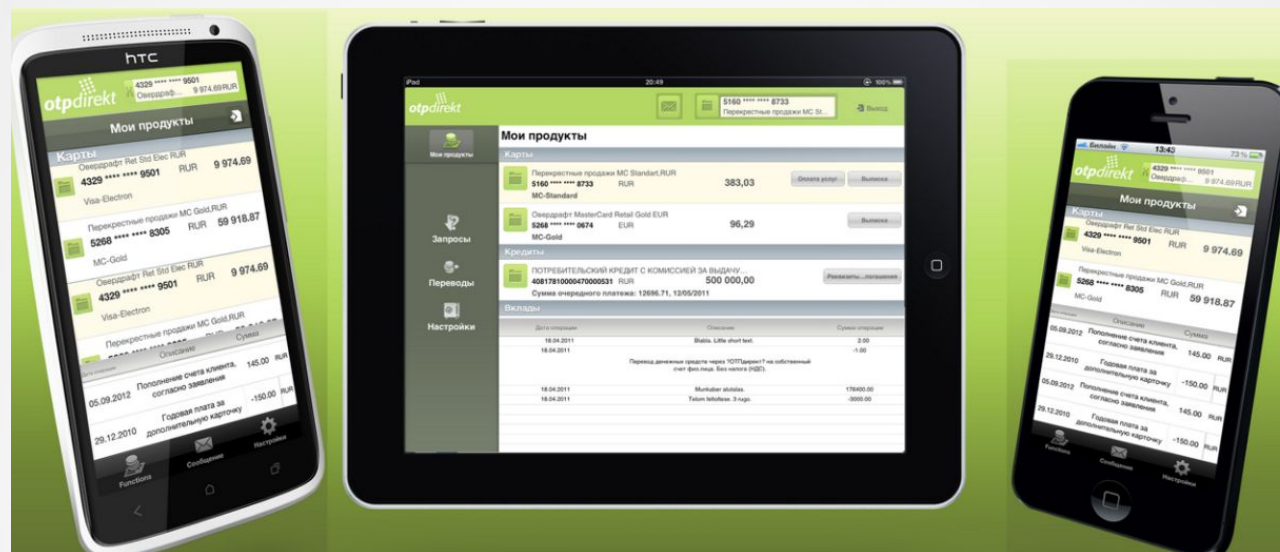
HTC

otpdirekt

4329 **** **** 9501
Овердрафт...
9 974,69

Мои продукты

Карты

Овердрафт Ret Std Elec RUR
4329 **** **** 9501 RUR 9 974.69
Visa-Electron

Перекрестные продажи MC Gold,RUR
5268 **** **** 8305 RUR 59 918.87
MC-Gold

Овердрафт Ret Std Elec RUR
4329 **** **** 9501 RUR 9 974.69
Visa-Electron

Перекрестные продажи MC Gold,RUR

Дата операции | Описание | Сумма

05.09.2012 Пополнение счета клиента, согласно заявлению 145.00 RUR

29.12.2010 Годовая плата за дополнительную карточку -150.00 RUR

Functions Сообщение Настройки

iPad 20:49 100%

otpdirekt

5160 **** **** 8733
Перекрестные продажи MC St...

Выход

Мои продукты

Мои продукты

Запросы

Переводы

Настройки

Карты

| | | | |
|---|---|---|---|
| Перекрестные продажи MC Standart,RUR 5160 **** **** 8733 MC-Standard | RUR | 383,03 | Оплата услуг Выписка |
| Овердрафт MasterCard Retail Gold EUR 5268 **** **** 0674 MC-Gold | EUR | 96,29 | Выписка |

Кредиты

| | | | |
|---|---|---|---|
| ПОТРЕБИТЕЛЬСКИЙ КРЕДИТ С КОМИССИЕЙ ЗА ВЫДАЧУ... 40817810000470000531 Сумма очередного платежа: 12696.71, 12/05/2011 | RUR | 500 000,00 | Реквизиты...погашения |

Вклады

| Дата операции | Описание | Сумма операции |
|---|---|---|
| 18.04.2011 | Blabla. Little short text. | 2.00 |
| 18.04.2011 | Перевод денежных средств через ?ОТПДирект? на собственный счет физ.лица. Без налога (НДС). | -1.00 |
| 18.04.2011 | Mumbaber alulalas. | 176400.00 |
| 18.04.2011 | Tixlum felloflexe. 3 rugo. | -3000.00 |

Билайн 13:43 73 %

otpdirekt

4329 **** **** 9501
Овердрафт...
9 974,69RUR

Мои продукты

Карты

Овердрафт Ret Std Elec RUR
4329 **** **** 9501 RUR 9 974.69
Visa-Electron

Перекрестные продажи MC Gold,RUR
5268 **** **** 8305 RUR 59 918.87
MC-Gold

Описание | Сумма

05.09.2012 Пополнение счета клиента, согласно заявлению 145.00 RUR

29.12.2010 Годовая плата за дополнительную карточку -150.00 RUR

05.09.2012 Пополнение счета клиента, согласно заявлению 145.00 RUR

29.12.2010 Годовая плата за дополнительную карточку -150.00 RUR

Functions Сообщение Настройки